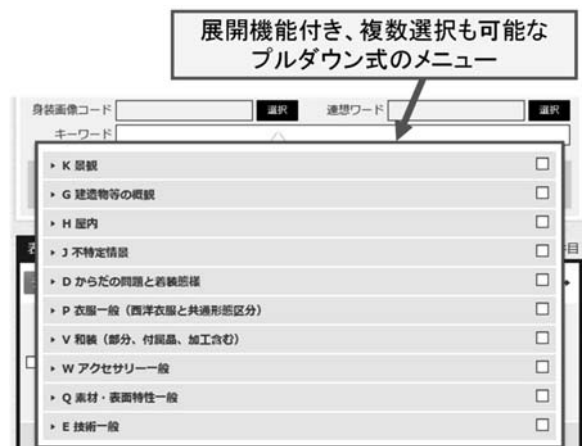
展開機能付き、複数選択も可能な
プルダウン式のメニュー

身装画像コード 選択 連想ワード 選択
キーワード

▸ K 景観
▸ G 建造物等の概観
▸ H 屋内
▸ J 不特定情景
▸ D からだの問題と着装態様
▸ P 衣服一般（西洋衣服と共通形態区分）
▸ V 和装（部分、付属品、加工含む）
▸ W アクセサリー一般
▸ Q 素材・表面特性一般
▸ E 技術一般